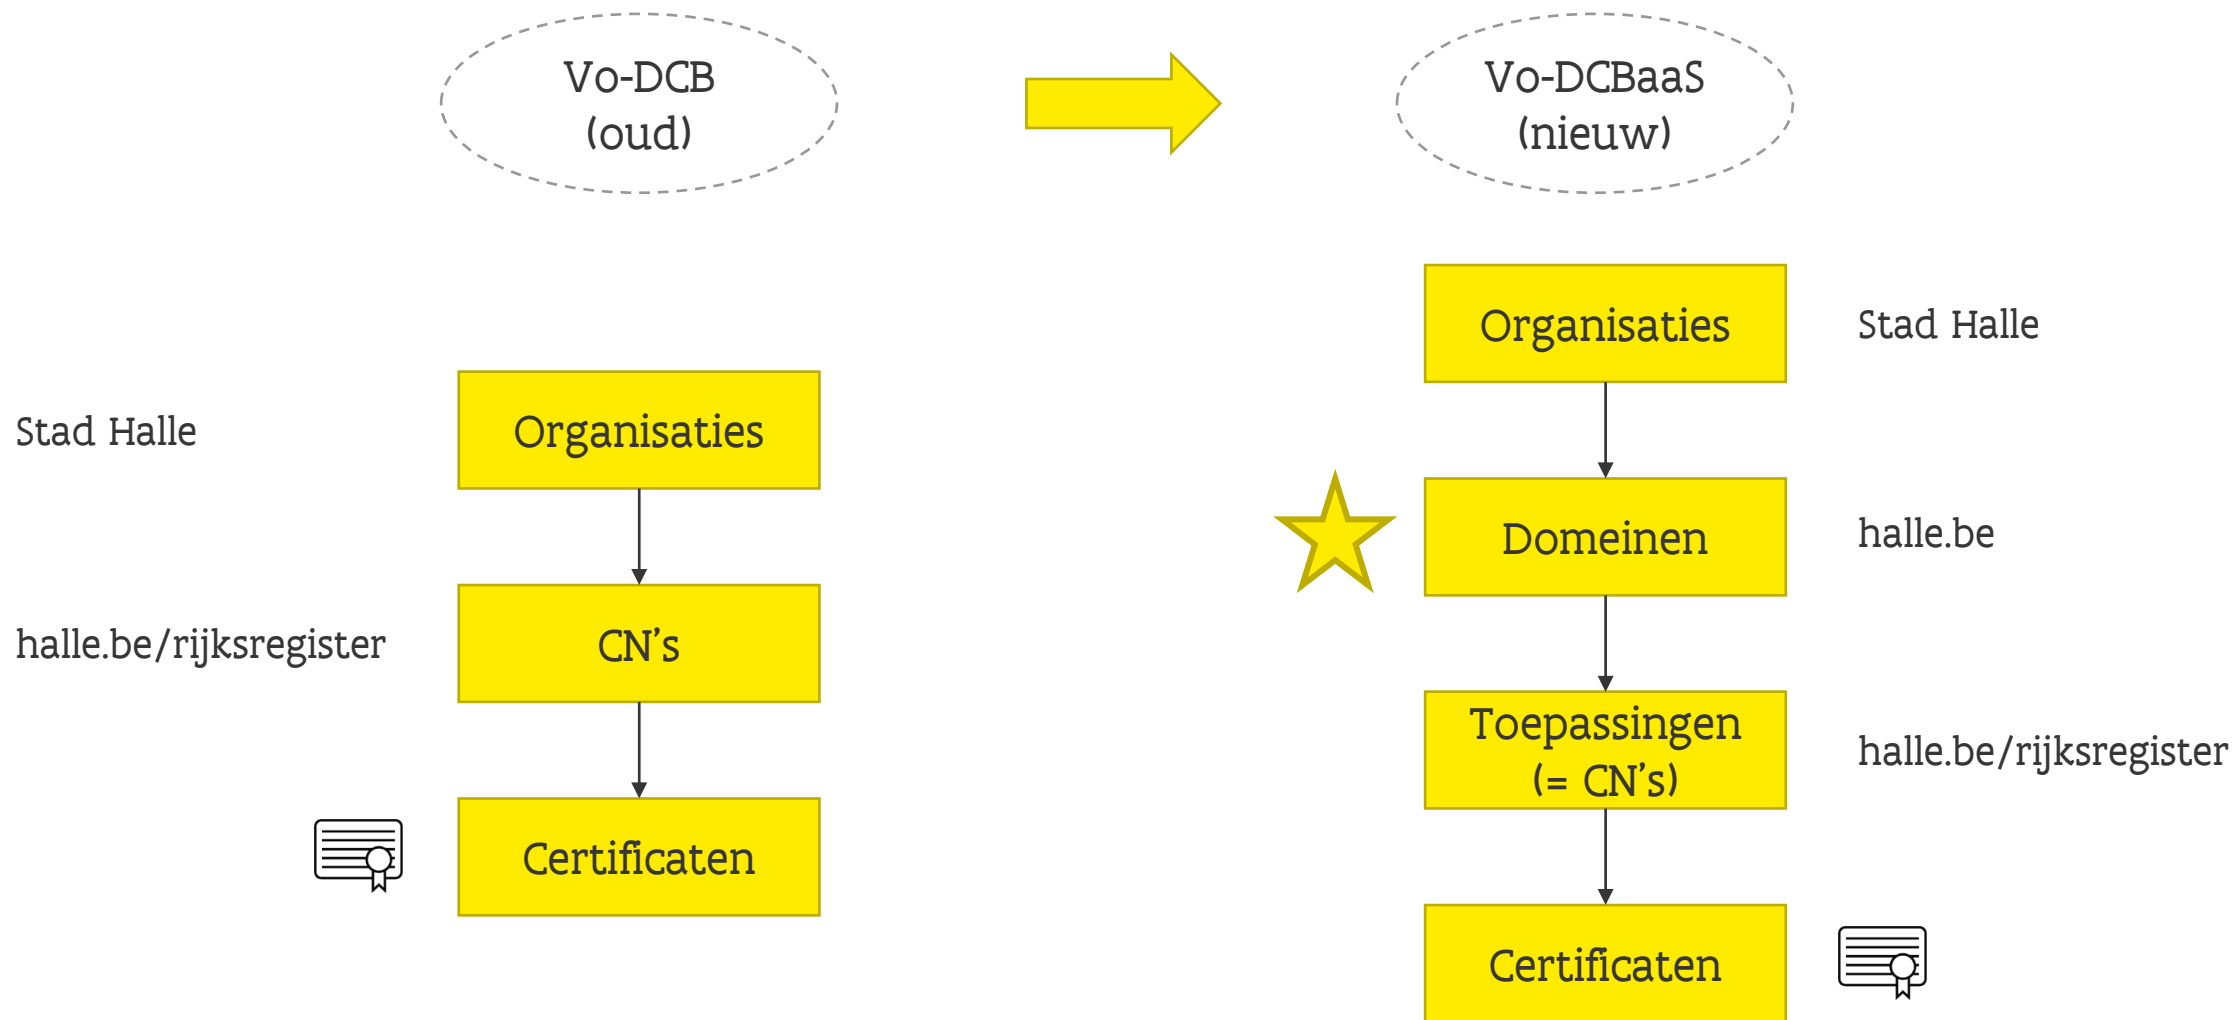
Vo-DCB
(oud)

Vo-DCBaaS
(nieuw)

Stad Halle

Organisaties

halle.be/rijksregister

CN’s

Certificaten

Organisaties

Stad Halle

Domeinen

halle.be

Toepassingen
(= CN’s)

halle.be/rijksregister

Certificaten